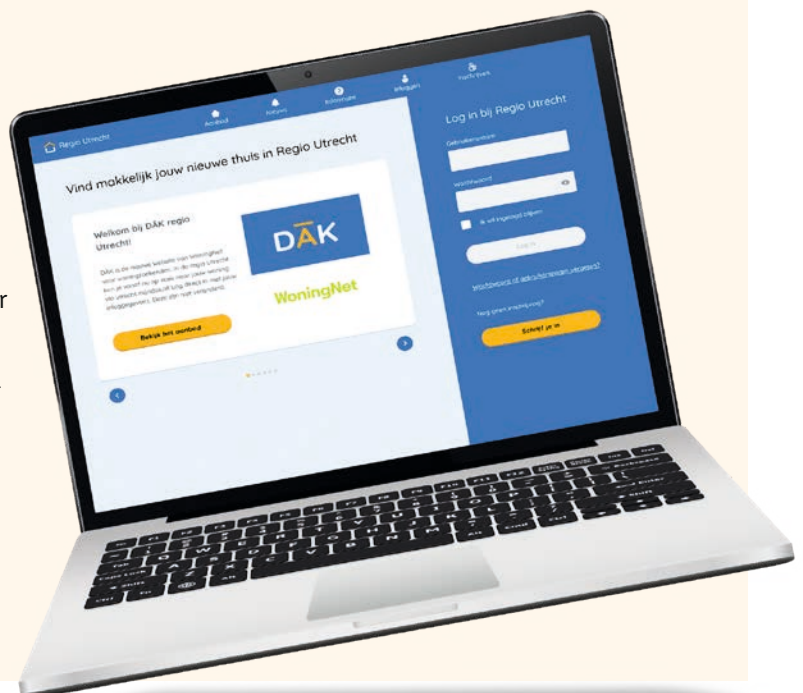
Regio Utrecht

Aanbod

Reageren

Advertentie

Inloggen

Toegankelijk

Vind makkelijk jouw nieuwe thuis in Regio Utrecht

Welkom bij DÄK regio Utrecht!

DÄK is de nieuwe website van WoningNet voor woningzoekenden in de regio Utrecht. Kun je vanaf nu op zoek naar jouw woning. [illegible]

Bekijk het aanbod

DÄK

WoningNet

Log in bij Regio Utrecht

Gebruikersnaam

Wachtwoord

Ik wil ingelogd blijven

Log in

Wachtwoord of gebruikersnaam vergeten?

Nog geen inschrijving?

Schrijf je in